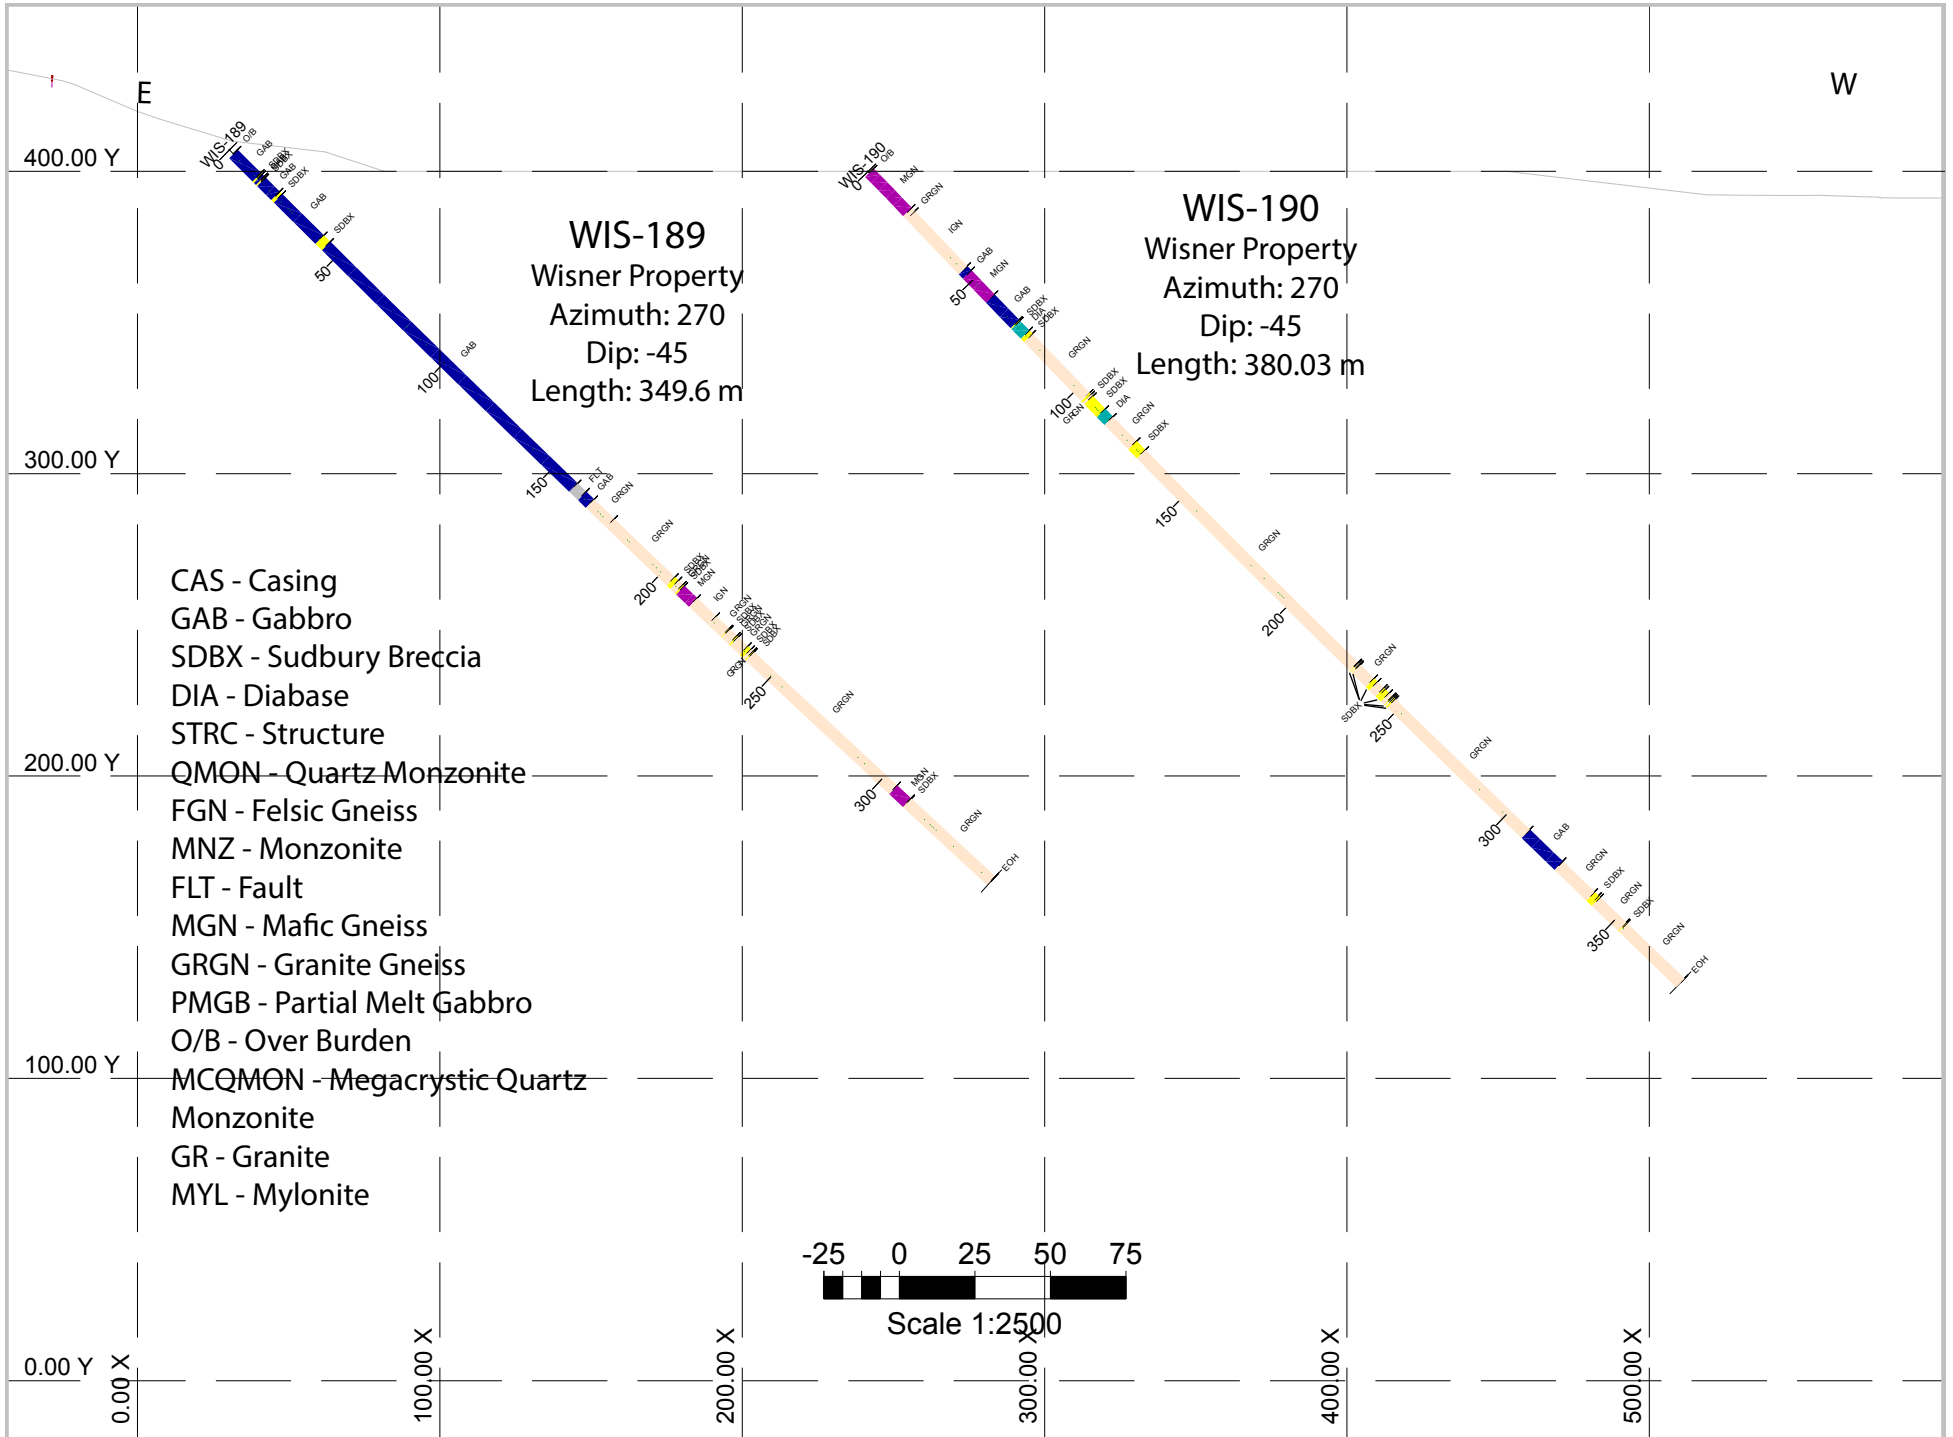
E

W

400.00 Y

300.00 Y

200.00 Y

100.00 Y

0.00 Y

WIS-189
Wisner Property
Azimuth: 270
Dip: -45
Length: 349.6 m

WIS-190
Wisner Property
Azimuth: 270
Dip: -45
Length: 380.03 m

WIS-189 0 O/B GAB SDBX GAB SDBX GAB SDBX 50 GAB 100 150 FLT GAB GRGN GRGN 200 SDBX MGN IGN GRGN SDBX GRGN SDBX GRGN 250 GRGN 300 MGN SDBX GRGN EOH

WIS-190 0 O/B MGN GRGN IGN GAB MGN 50 GAB SDBX DIA SDBX GRGN SDBX SDBX 100 GRGN DIA GRGN SDBX 150 GRGN 200 GRGN SDBX 250 GRGN 300 GAB GRGN SDBX GRGN SDBX 350 GRGN EOH

CAS - Casing
GAB - Gabbro
SDBX - Sudbury Breccia
DIA - Diabase
STRC - Structure
QMON - Quartz Monzonite
FGN - Felsic Gneiss
MNZ - Monzonite
FLT - Fault
MGN - Mafic Gneiss
GRGN - Granite Gneiss
PMGB - Partial Melt Gabbro
O/B - Over Burden
MCQMON - Megacrystic Quartz Monzonite
GR - Granite
MYL - Mylonite

-25 0 25 50 75
Scale 1:2500

0.00 X
100.00 X
200.00 X
300.00 X
400.00 X
500.00 X